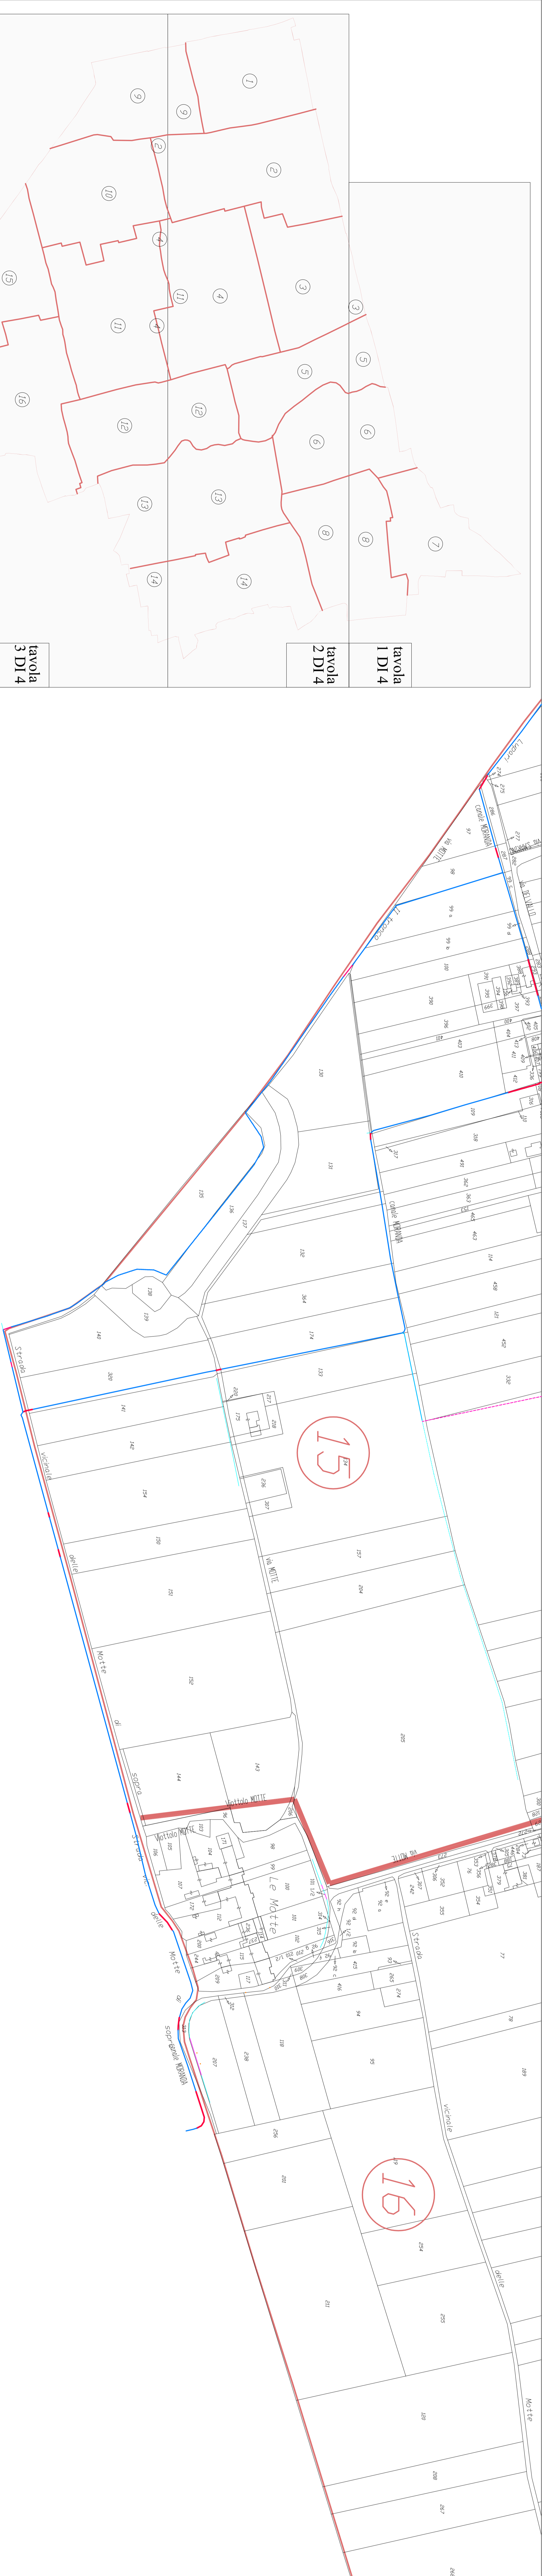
9
9
1
2
2
10
15
4
4
3
11
11
4
3
5
16
5
12
12
6
6
13
13
8
8
7
14
14
tavola 3 DI 4
tavola 2 DI 4
tavola 1 DI 4
15
16
Strada vicinale delle Motte di sopra
Strada vicinale delle Motte di sopra
Via MOTTE
Vicolo MOTTE
Le Motte
Strada vicinale delle Motte
CANALE MORANDA
Strada vicinale delle Motte